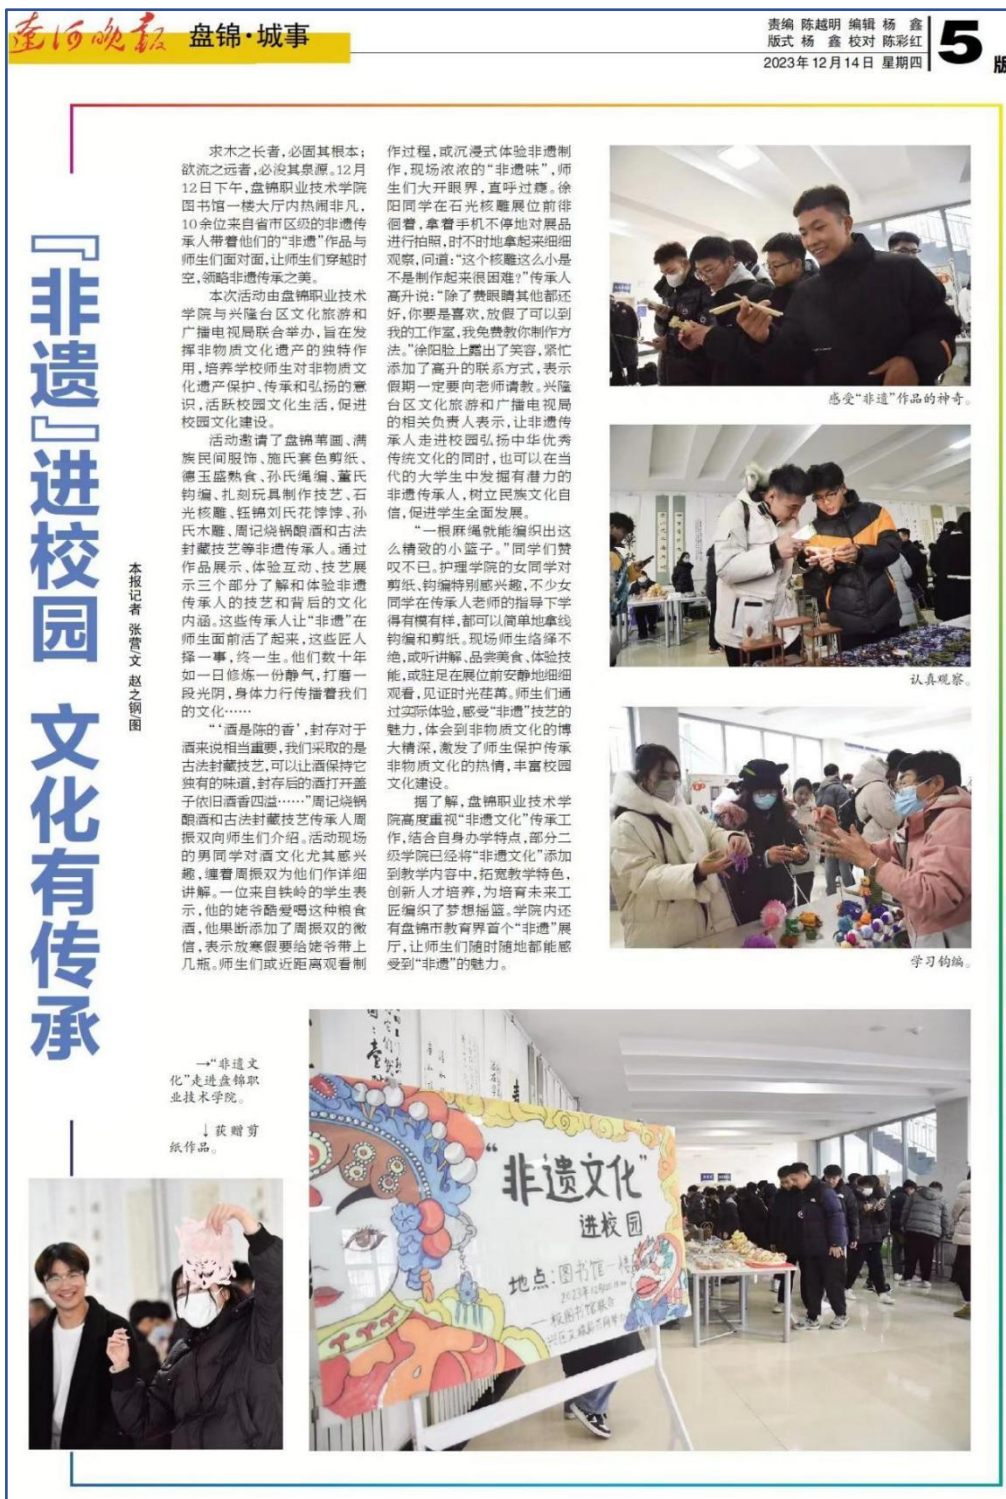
辽河晚报 盘锦·城事

责编 陈越明 编辑 杨 鑫
版式 杨 鑫 校对 陈彩红
2023年12月14日 星期四

5 版

『非遗』进校园 文化有传承

本报记者 张营 文 赵之钢 图

求木之长者，必固其根本；欲流之远者，必浚其泉源。12月12日下午，盘锦职业技术学院图书馆一楼大厅内热闹非凡，10余位来自省市区级的非遗传承人带着他们的"非遗"作品与师生们面对面，让师生们穿越时空，领略非遗传承之美。

本次活动由盘锦职业技术学院与兴隆台区文化旅游和广播电视局联合举办，旨在发挥非物质文化遗产的独特作用，培养学校师生对非物质文化遗产保护、传承和弘扬的意识，活跃校园文化生活，促进校园文化建设。

活动邀请了盘锦苇画、满族民间服饰、施氏赛色剪纸、德玉盛熟食、孙氏绳编、董氏钩编、扎刻玩具制作技艺、石光核雕、钰锦刘氏花饽饽、孙氏木雕、周记烧锅酿酒和古法封藏技艺等非遗传承人。通过作品展示、体验互动、技艺展示三个部分了解和体验非遗传承人的技艺和背后的文化内涵。这些传承人让"非遗"在师生面前活了起来，这些匠人择一事，终一生。他们数十年如一日修炼一份静气，打磨一段光阴，身体力行传播着我们的文化……

"'酒是陈的香'，封存对于酒来说相当重要，我们采取的是古法封藏技艺，可以让酒保持它独有的味道，封存后的酒打开盖子依旧酒香四溢……"周记烧锅酿酒和古法封藏技艺传承人周振双向师生们介绍。活动现场的男同学对酒文化尤其感兴趣，缠着周振双为他们作详细讲解。一位来自铁岭的学生表示，他的姥爷酷爱喝这种粮食酒，也果断添加了周振双的微信，表示放寒假要给姥爷带上几瓶。师生们或近距离观看制作过程，或沉浸式体验非遗制作，现场浓浓的"非遗味"，师生们大开眼界，直呼过瘾。徐阳同学在石光核雕展位前徘徊着，拿着手机不停地对展品进行拍照，时不时地拿起来细细观察，问道："这个核雕这么小是不是制作起来很困难？"传承人高升说："除了费眼睛其他都还好，你要是喜欢，放假了可以到我的工作室，我免费教你制作方法。"徐阳脸上露出了笑容，紧忙添加了高升的联系方式，表示假期一定要向老师请教。兴隆台区文化旅游和广播电视局的相关负责人表示，让非遗传承人走进校园弘扬中华优秀传统文化的同时，也可以在当代的大学生中发掘有潜力的非遗传承人，树立民族文化自信，促进学生全面发展。

"一根麻绳就能编织出这么精致的小篮子。"同学们赞叹不已。护理学院的女同学对剪纸、钩编特别感兴趣，不少女同学在传承人老师的指导下学得有模有样，都可以简单地拿线钩编和剪纸。现场师生络绎不绝，或听讲解、品尝美食、体验技能，或驻足在展位前安静地细细观看，见证时光荏苒。师生们通过实际体验，感受"非遗"技艺的魅力，体会到非物质文化的博大精深，激发了师生保护传承非物质文化的热情，丰富校园文化建设。

据了解，盘锦职业技术学院高度重视"非遗文化"传承工作，结合自身办学特点，部分二级学院已经将"非遗文化"添加到教学内容中，拓宽教学特色，创新人才培养，为培育未来工匠编织了梦想摇篮。学院内还有盘锦市教育界首个"非遗"展厅，让师生们随时随地都能感受到"非遗"的魅力。

感受"非遗"作品的神奇。

认真观察。

学习钩编。

→"非遗文化"走进盘锦职业技术学院。

↓获赠剪纸作品。

"非遗文化"进校园
地点：图书馆一楼
2023年12月12日
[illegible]